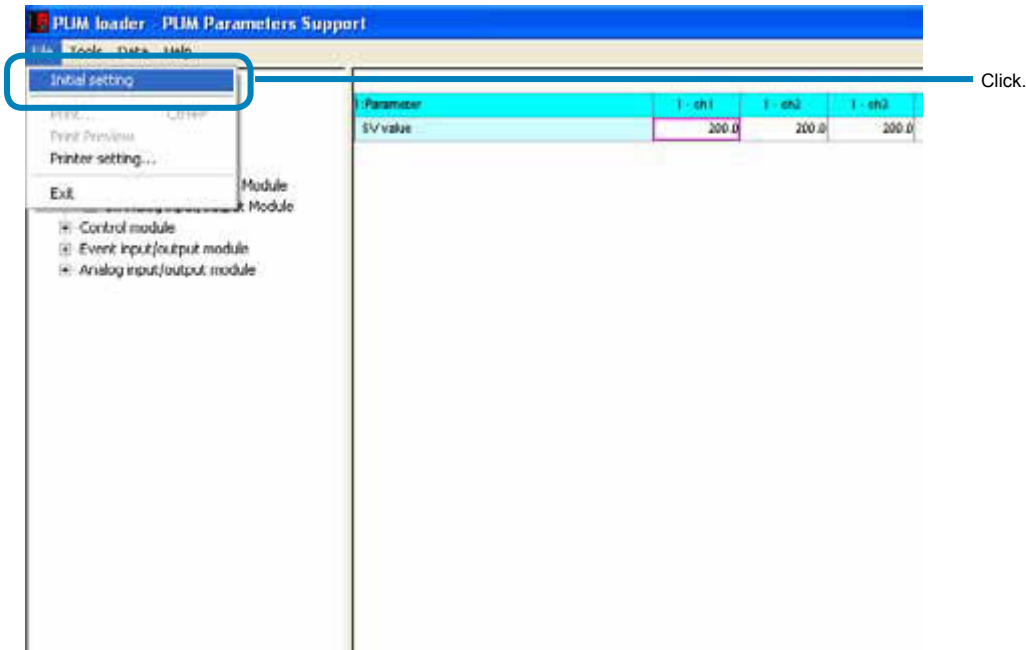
PUM loader - PUM Parameters Support

File Tools Data Help

Initial setting

Print... Ctrl+P

Print Preview

Printer setting...

Exit

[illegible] Module

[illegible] Analog input/output Module

Control module

Event input/output module

Analog input/output module

| 1:Parameter | 1 - ch1 | 1 - ch2 | 1 - ch3 |
|---|---|---|---|
| SV value | 200.0 | 200.0 | 200.0 |

Click.